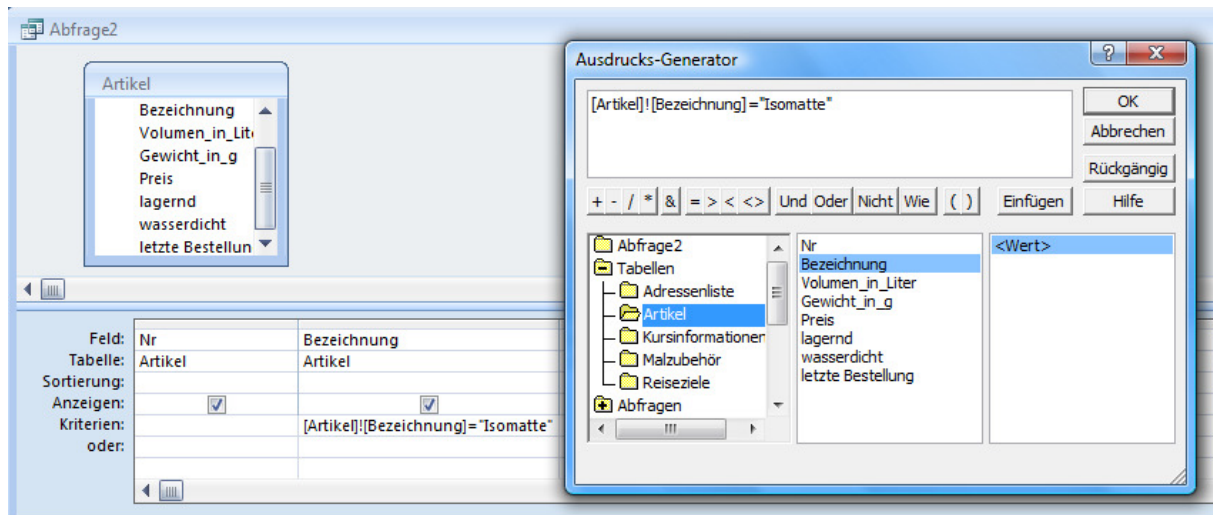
Abfrage2

Artikel
Bezeichnung
Volumen_in_Lit
Gewicht_in_g
Preis
lagernd
wasserdicht
letzte Bestellun

| Feld: | Nr | Bezeichnung |
|---|---|---|
| Tabelle: | Artikel | Artikel |
| Sortierung: | | |
| Anzeigen: | ☑ | ☑ |
| Kriterien: | | [Artikel]![Bezeichnung]="Isomatte" |
| oder: | | |

Ausdrucks-Generator
?
X
[Artikel]![Bezeichnung]="Isomatte"
OK
Abbrechen
Rückgängig
Hilfe
+ - / * & = > < <> Und Oder Nicht Wie ( )
Einfügen

Abfrage2
Tabellen
Adressenliste
Artikel
Kursinformationen
Malzubehör
Reiseziele
Abfragen

Nr
Bezeichnung
Volumen_in_Liter
Gewicht_in_g
Preis
lagernd
wasserdicht
letzte Bestellung

<Wert>